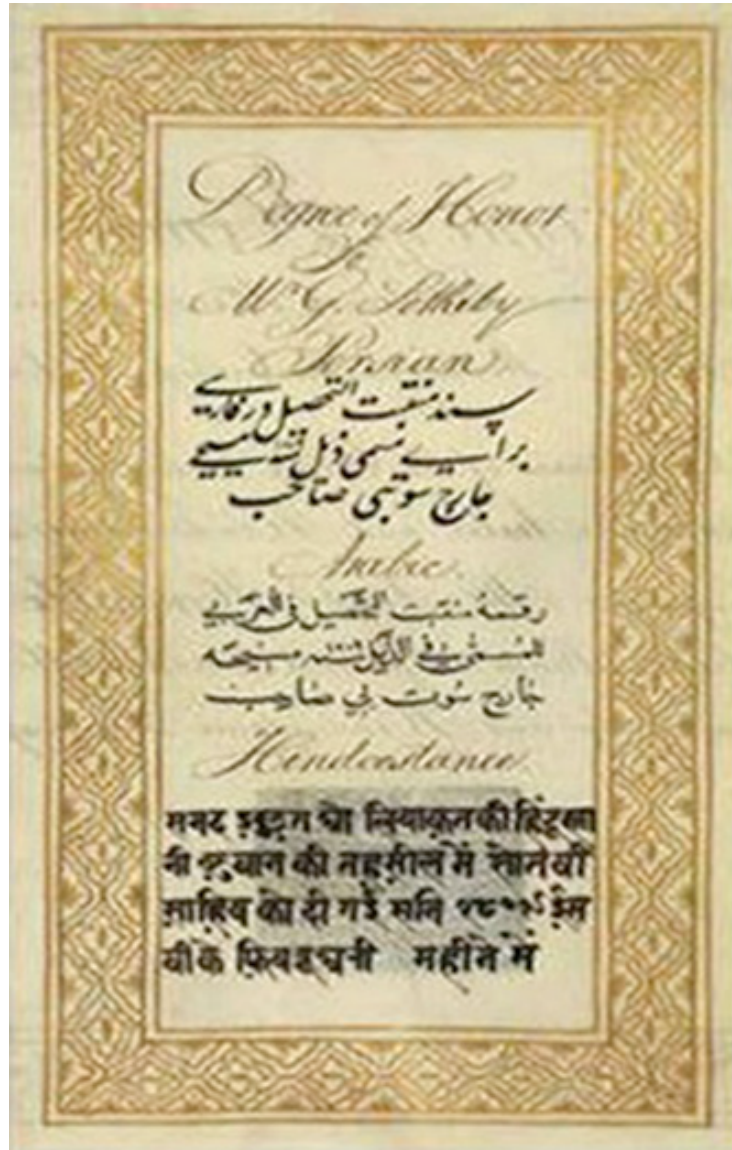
Degree of Honor
to
Mr G. Sotheby
Persian
پسند منتهت التحصیل و رفاهیه
برای سیمی ذیل تشه لیسیه
جارج سوتبی صاحب
Arabic
رقعة منتهت التحصيل في العربية
المستى في الذيكل تشه مسيحه
جارج سوت بي صاحب
Hindoostanee
सनद हुड्डस यो नियाकत की हिंदुस्ता
नी ज़ुबान की तहसील में सोने वी
साहिब को दी गई सनि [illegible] ईस
वी के जिलहधनी महीने में